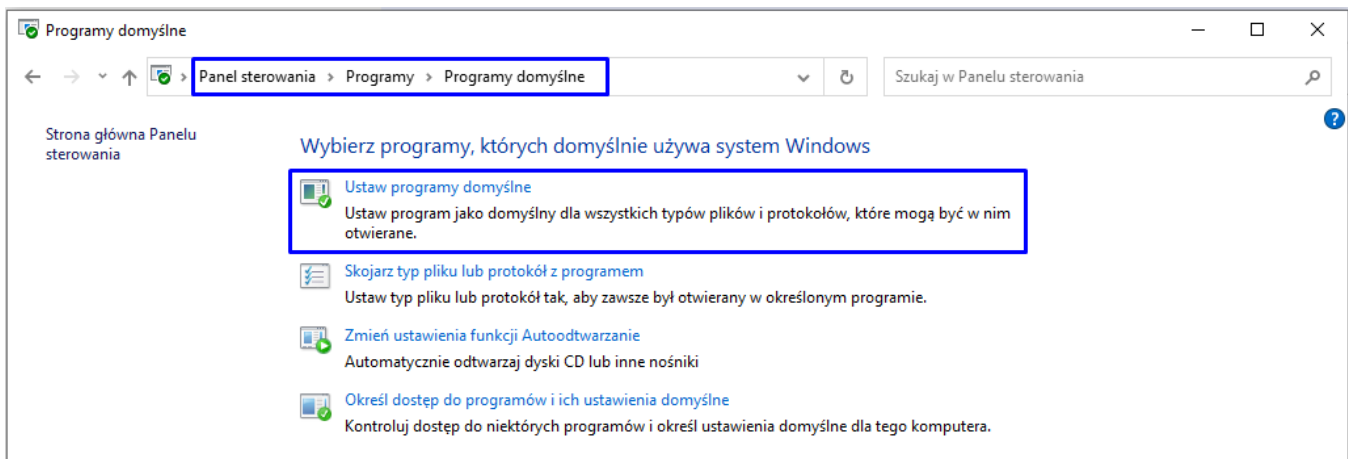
Programy domyślne

Panel sterowania › Programy › Programy domyślne

Szukaj w Panelu sterowania

Strona główna Panelu sterowania

Wybierz programy, których domyślnie używa system Windows

Ustaw programy domyślne
Ustaw program jako domyślny dla wszystkich typów plików i protokołów, które mogą być w nim otwierane.

Skojarz typ pliku lub protokół z programem
Ustaw typ pliku lub protokół tak, aby zawsze był otwierany w określonym programie.

Zmień ustawienia funkcji Autoodtwarzanie
Automatycznie odtwarzaj dyski CD lub inne nośniki

Określ dostęp do programów i ich ustawienia domyślne
Kontroluj dostęp do niektórych programów i określ ustawienia domyślne dla tego komputera.